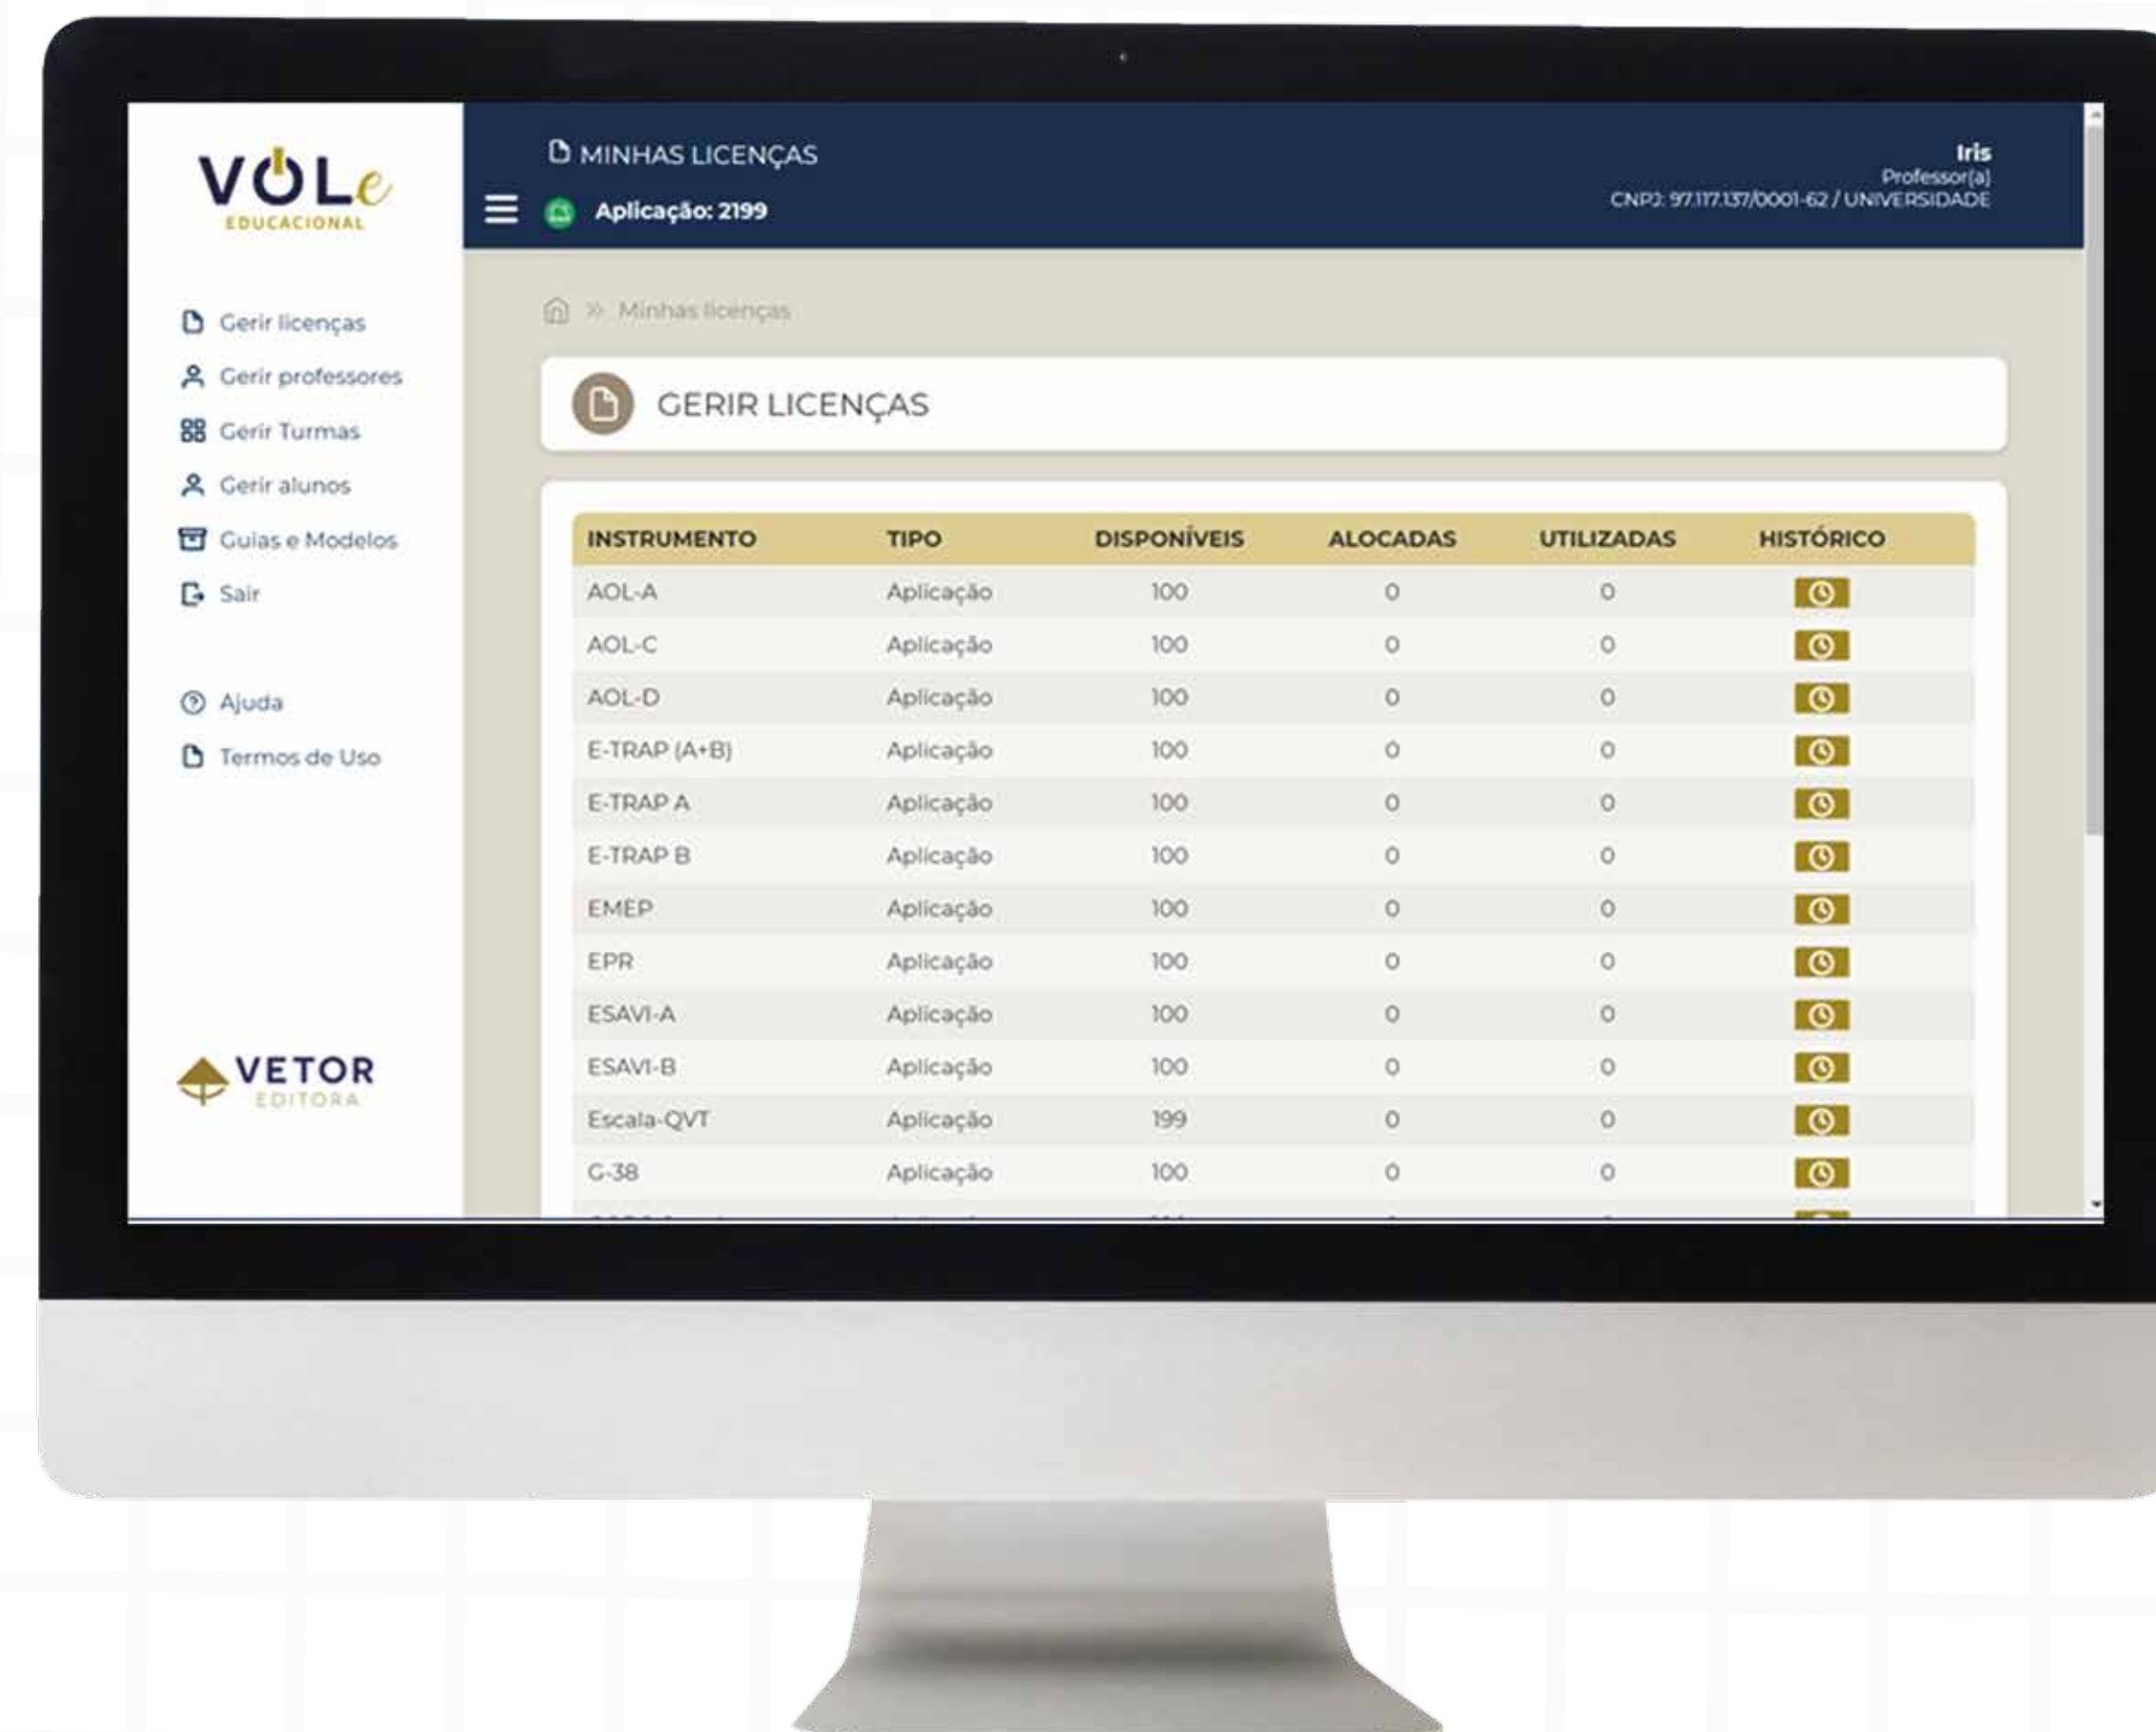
VÓLe
EDUCACIONAL

Gerir licenças
Gerir professores
Gerir Turmas
Gerir alunos
Guias e Modelos
Sair

Ajuda
Termos de Uso

VETOR
EDITORA

MINHAS LICENÇAS
Aplicação: 2199

Iris
Professor(a)
CNPJ: 97.117.137/0001-62 / UNIVERSIDADE

» Minhas licenças

GERIR LICENÇAS

| INSTRUMENTO | TIPO | DISPONÍVEIS | ALOCADAS | UTILIZADAS | HISTÓRICO |
|---|---|---|---|---|---|
| AOL-A | Aplicação | 100 | 0 | 0 | |
| AOL-C | Aplicação | 100 | 0 | 0 | |
| AOL-D | Aplicação | 100 | 0 | 0 | |
| E-TRAP (A+B) | Aplicação | 100 | 0 | 0 | |
| E-TRAP A | Aplicação | 100 | 0 | 0 | |
| E-TRAP B | Aplicação | 100 | 0 | 0 | |
| EMEP | Aplicação | 100 | 0 | 0 | |
| EPR | Aplicação | 100 | 0 | 0 | |
| ESAVI-A | Aplicação | 100 | 0 | 0 | |
| ESAVI-B | Aplicação | 100 | 0 | 0 | |
| Escala-QVT | Aplicação | 199 | 0 | 0 | |
| G-38 | Aplicação | 100 | 0 | 0 | |
| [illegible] | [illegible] | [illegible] | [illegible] | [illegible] | |